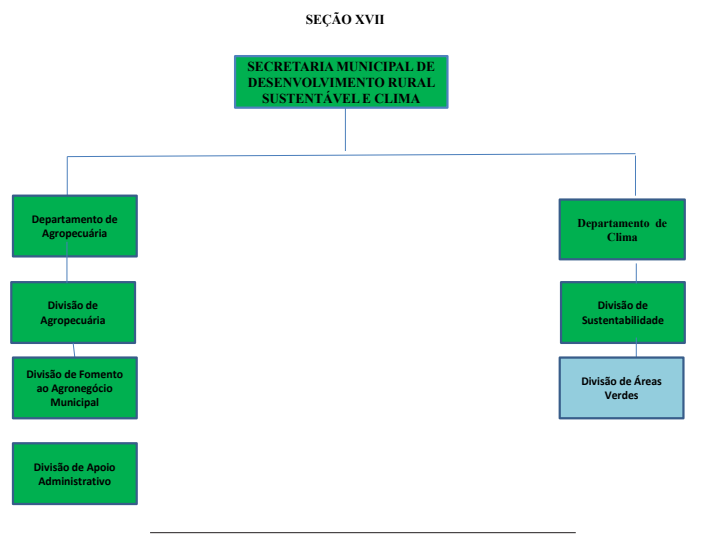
SEÇÃO XVII

SECRETARIA MUNICIPAL DE DESENVOLVIMENTO RURAL SUSTENTÁVEL E CLIMA

Departamento de Agropecuária

Divisão de Agropecuária

Divisão de Fomento ao Agronegócio Municipal

Divisão de Apoio Administrativo

Departamento de Clima

Divisão de Sustentabilidade

Divisão de Áreas Verdes